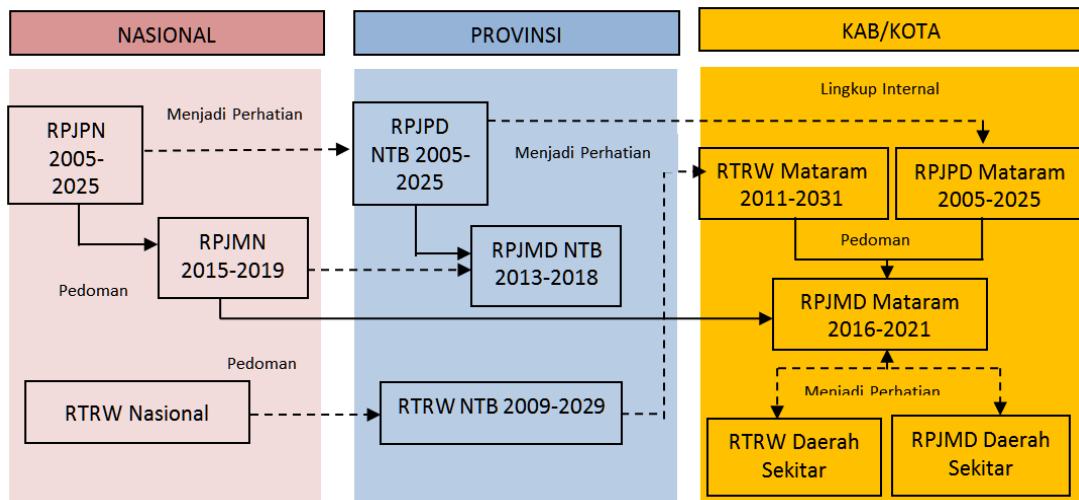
NASIONAL

PROVINSI

KAB/KOTA

Lingkup Internal

RPJPN 2005-2025

Menjadi Perhatian

RPJPD NTB 2005-2025

Menjadi Perhatian

RTRW Mataram 2011-2031

RPJPD Mataram 2005-2025

RPJMN 2015-2019

RPJMD NTB 2013-2018

Pedoman

Pedoman

RPJMD Mataram 2016-2021

Pedoman

RTRW Nasional

RTRW NTB 2009-2029

Menjadi Perhatian

RTRW Daerah Sekitar

RPJMD Daerah Sekitar